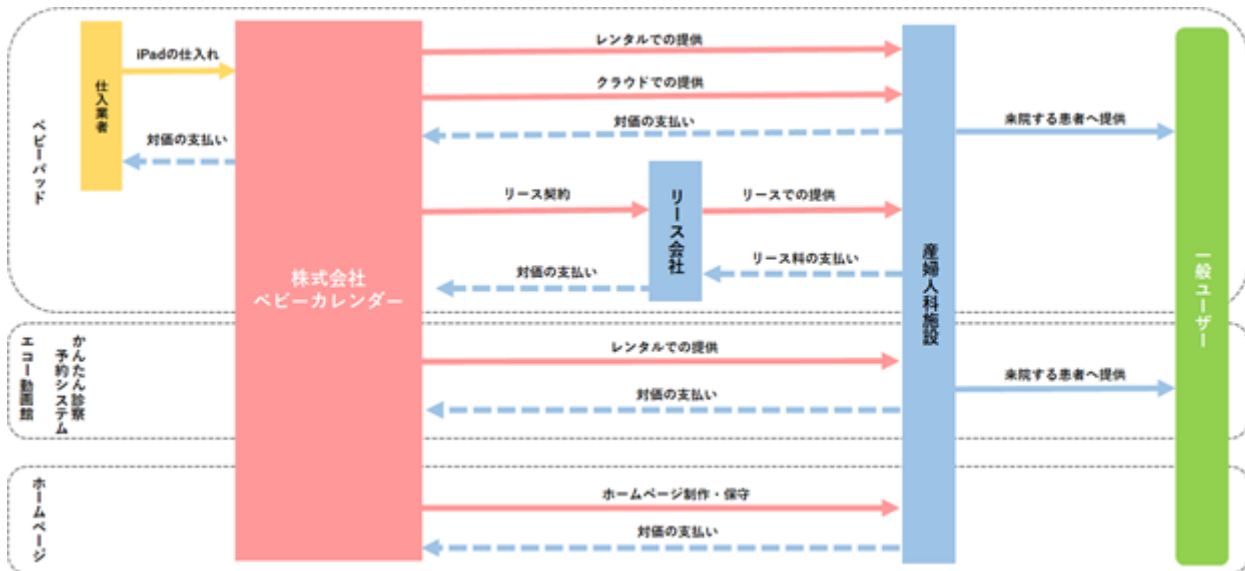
ベビーパッド

仕入業者

iPadの仕入れ

対価の支払い

株式会社
ベビーカレンダー

レンタルでの提供

クラウドでの提供

対価の支払い

リース契約

リース会社

リースでの提供

リース料の支払い

対価の支払い

産婦人科施設

来院する患者へ提供

一般ユーザー

エコー動画館

かんたん診察予約システム

レンタルでの提供

対価の支払い

来院する患者へ提供

ホームページ

ホームページ制作・保守

対価の支払い